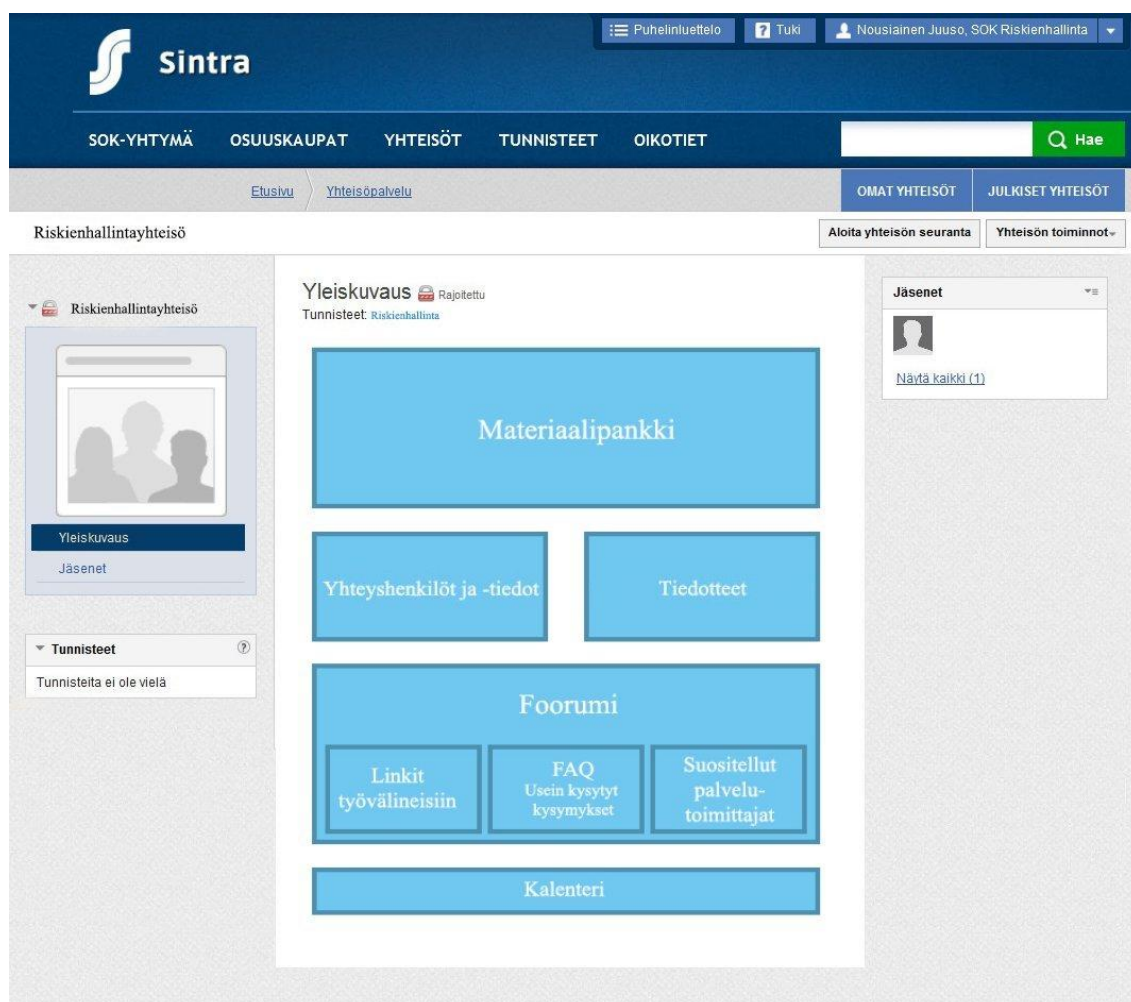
Sintra

Puhelinluettelo
Tuki
Nousiainen Juuso, SOK Riskienhallinta

SOK-YHTYMÄ
OSUUSKAUPAT
YHTEISÖT
TUNNISTEET
OIKOTIET

Hae

Etusivu
Yhteisöpalvelu

OMAT YHTEISÖT
JULKISET YHTEISÖT

Riskienhallintayhteisö

Aloita yhteisön seuranta
Yhteisön toiminnot

Riskienhallintayhteisö

Yleiskuvaus
Jäsenet

Tunnisteet
Tunnisteita ei ole vielä

Yleiskuvaus Rajoitettu
Tunnisteet: Riskienhallinta

Materiaalipankki

Yhteyshenkilöt ja -tiedot

Tiedotteet

Foorumi

Linkit työvälineisiin

FAQ
Usein kysytyt kysymykset

Suositellut palvelutoimittajat

Kalenteri

Jäsenet

Näytä kaikki (1)